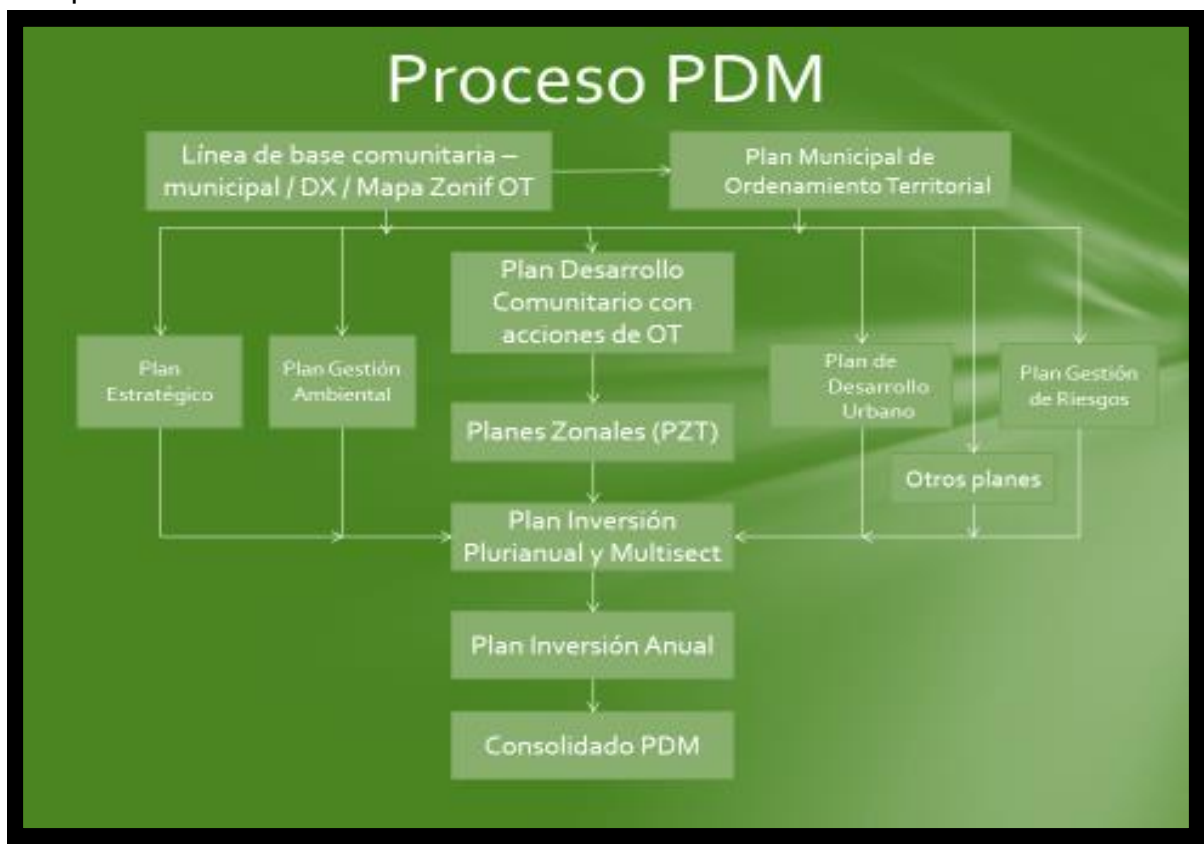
Proceso PDM

Línea de base comunitaria – municipal / DX / Mapa Zonif OT

Plan Municipal de Ordenamiento Territorial

Plan Estratégico

Plan Gestión Ambiental

Plan Desarrollo Comunitario con acciones de OT

Plan de Desarrollo Urbano

Plan Gestión de Riesgos

Planes Zonales (PZT)

Otros planes

Plan Inversión Plurianual y Multisect

Plan Inversión Anual

Consolidado PDM